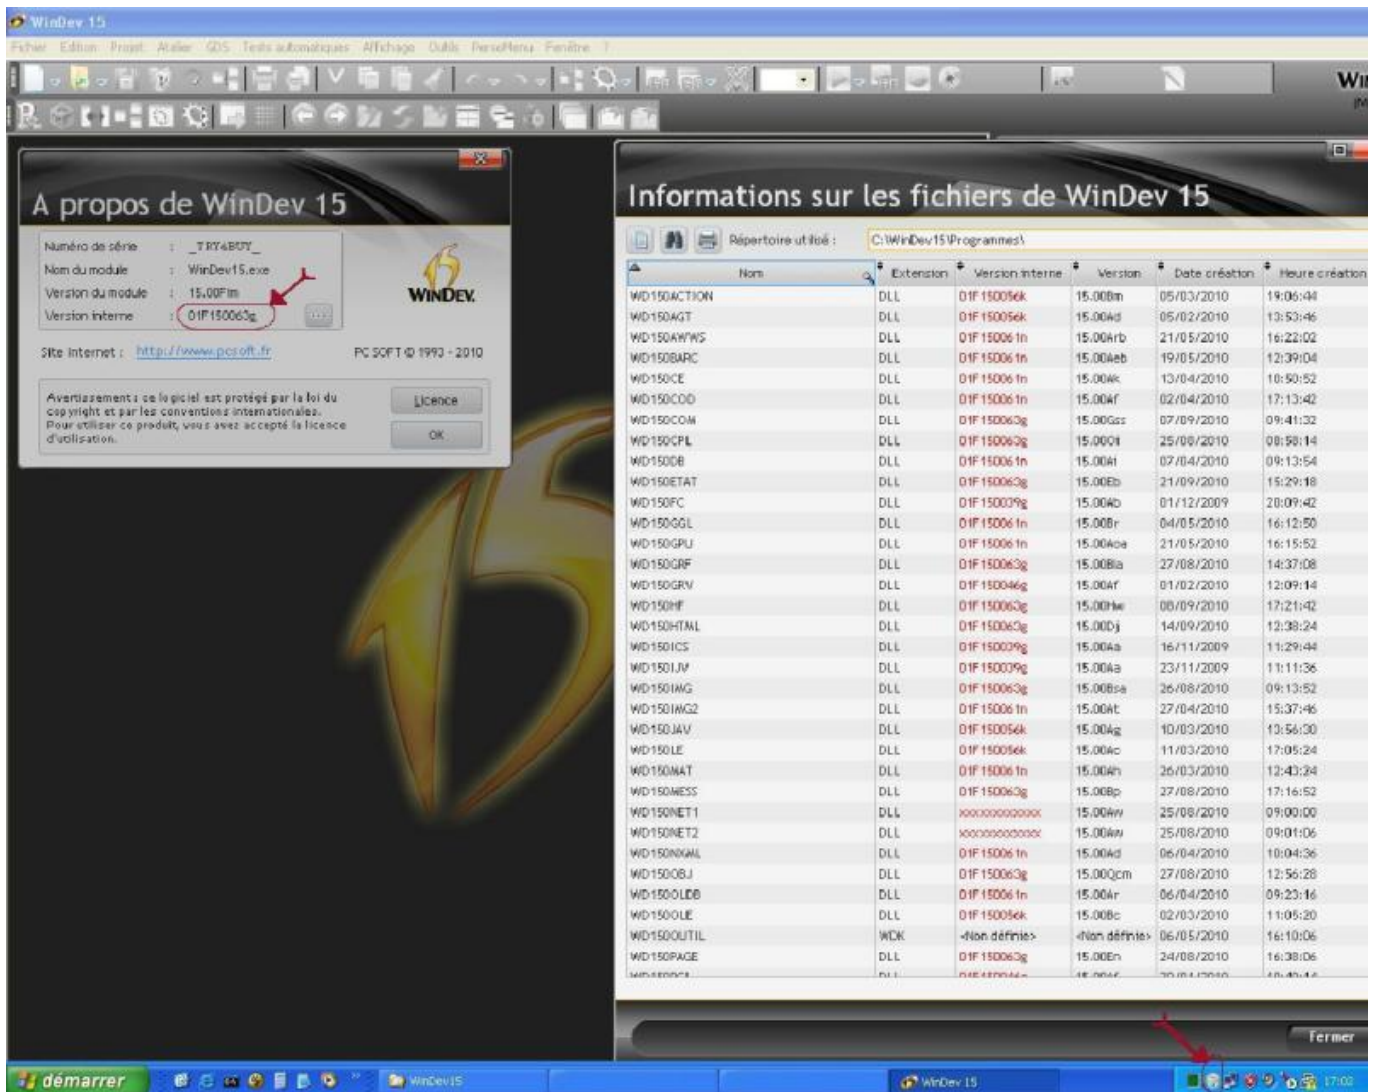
WinDev 15

Fichier Edition Projet Atelier GDS Tests automatiques Affichage Outils PersoMenu Fenêtre ?

A propos de WinDev 15

Numéro de série : _TRY4BUY_
Nom du module : WinDev15.exe
Version du module : 15.00Fm
Version interne : 01F150063g

WINDEV

Site Internet : http://www.pcsoft.fr
PC SOFT © 1993 - 2010

Avertissement : ce logiciel est protégé par la loi du copyright et par les conventions internationales. Pour utiliser ce produit, vous avez accepté la licence d'utilisation.

Licence
OK

Informations sur les fichiers de WinDev 15

Répertoire utilisé : C:\WinDev15\Programmes\

| Nom | Extension | Version interne | Version | Date création | Heure création |
|---|---|---|---|---|---|
| WD150ACTION | DLL | 01F150056k | 15.00Bm | 05/03/2010 | 19:06:44 |
| WD150AGT | DLL | 01F150056k | 15.00Ad | 05/02/2010 | 13:53:46 |
| WD150AWWS | DLL | 01F150061n | 15.00Arb | 21/05/2010 | 16:22:02 |
| WD150BARC | DLL | 01F150061n | 15.00Aeb | 19/05/2010 | 12:39:04 |
| WD150CE | DLL | 01F150061n | 15.00Ak | 13/04/2010 | 10:50:52 |
| WD150COD | DLL | 01F150061n | 15.00Af | 02/04/2010 | 17:13:42 |
| WD150COM | DLL | 01F150063g | 15.00Gss | 07/09/2010 | 09:41:32 |
| WD150CPL | DLL | 01F150063g | 15.00Ot | 25/08/2010 | 08:58:14 |
| WD150DB | DLL | 01F150061n | 15.00At | 07/04/2010 | 09:13:54 |
| WD150ETAT | DLL | 01F150063g | 15.00Eb | 21/09/2010 | 15:29:18 |
| WD150FC | DLL | 01F150039g | 15.00Ab | 01/12/2009 | 20:09:42 |
| WD150GGL | DLL | 01F150061n | 15.00Br | 04/05/2010 | 16:12:50 |
| WD150GPU | DLL | 01F150061n | 15.00Aoa | 21/05/2010 | 16:15:52 |
| WD150GRF | DLL | 01F150063g | 15.00Bla | 27/08/2010 | 14:37:08 |
| WD150GRV | DLL | 01F150046g | 15.00Af | 01/02/2010 | 12:09:14 |
| WD150HF | DLL | 01F150063g | 15.00Hw | 08/09/2010 | 17:21:42 |
| WD150HTML | DLL | 01F150063g | 15.00Dj | 14/09/2010 | 12:38:24 |
| WD150ICS | DLL | 01F150039g | 15.00Aa | 16/11/2009 | 11:29:44 |
| WD150JAV | DLL | 01F150039g | 15.00Aa | 23/11/2009 | 11:11:36 |
| WD150IMG | DLL | 01F150063g | 15.00Bsa | 26/08/2010 | 09:13:52 |
| WD150IMG2 | DLL | 01F150061n | 15.00At | 27/04/2010 | 15:37:46 |
| WD150JAV | DLL | 01F150056k | 15.00Ag | 10/03/2010 | 13:56:30 |
| WD150LE | DLL | 01F150056k | 15.00Ac | 11/03/2010 | 17:05:24 |
| WD150MAT | DLL | 01F150061n | 15.00An | 26/03/2010 | 12:43:34 |
| WD150MESS | DLL | 01F150063g | 15.00Bp | 27/08/2010 | 17:16:52 |
| WD150NET1 | DLL | xxxxxxxxxxxx | 15.00Aw | 25/08/2010 | 09:00:00 |
| WD150NET2 | DLL | xxxxxxxxxxxx | 15.00Aw | 25/08/2010 | 09:01:06 |
| WD150NXML | DLL | 01F150061n | 15.00Ad | 06/04/2010 | 10:04:36 |
| WD150OBJ | DLL | 01F150063g | 15.00Qcm | 27/08/2010 | 12:56:28 |
| WD150OLDB | DLL | 01F150061n | 15.00Ar | 06/04/2010 | 09:23:16 |
| WD150OLE | DLL | 01F150056k | 15.00Bc | 02/03/2010 | 11:05:20 |
| WD150OUTIL | WDK | <Non définie> | <Non définie> | 06/05/2010 | 16:10:06 |
| WD150PAGE | DLL | 01F150063g | 15.00En | 24/08/2010 | 16:38:06 |

Fermer

démarrer
WinDev15
WinDev 15
17:00